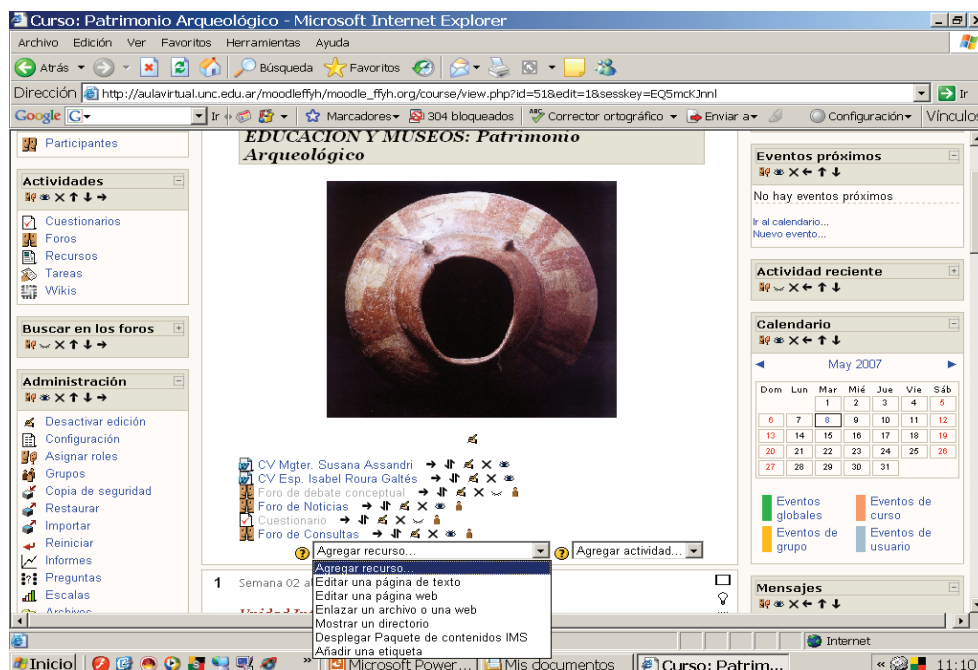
Curso: Patrimonio Arqueológico - Microsoft Internet Explorer

Archivo Edición Ver Favoritos Herramientas Ayuda

Atrás Búsqueda Favoritos

Dirección http://aulavirtual.unc.edu.ar/moodleffyh/moodle_ffyh.org/course/view.php?id=51&edit=1&sesskey=EQ5mcKJnnl Ir

Google Ir Marcadores 304 bloqueados Corrector ortográfico Enviar a Configuración Vínculos

Participantes

Actividades
Cuestionarios
Foros
Recursos
Tareas
Wikis

Buscar en los foros

Administración
Desactivar edición
Configuración
Asignar roles
Grupos
Copia de seguridad
Restaurar
Importar
Reiniciar
Informes
Preguntas
Escalas
Archivos

EDUCACION Y MUSEOS: Patrimonio Arqueológico

CV Mgter. Susana Assandri
CV Esp. Isabel Roura Galtés
Foro de debate conceptual
Foro de Noticias
Cuestionario
Foro de Consultas

Agregar recurso...
Agregar actividad...

Agregar recurso...
Editar una página de texto
Editar una página web
Enlazar un archivo o una web
Mostrar un directorio
Desplegar Paquete de contenidos IMS
Añadir una etiqueta

1 Semana 02 a

Unidad I

Eventos próximos
No hay eventos próximos
Ir al calendario...
Nuevo evento...

Actividad reciente

Calendario
May 2007

| Dom | Lun | Mar | Mié | Jue | Vie | Sáb |
|---|---|---|---|---|---|---|
| | | 1 | 2 | 3 | 4 | 5 |
| 6 | 7 | 8 | 9 | 10 | 11 | 12 |
| 13 | 14 | 15 | 16 | 17 | 18 | 19 |
| 20 | 21 | 22 | 23 | 24 | 25 | 26 |
| 27 | 28 | 29 | 30 | 31 | | |

Eventos globales
Eventos de curso
Eventos de grupo
Eventos de usuario

Mensajes

Internet

Inicio Microsoft Power... Mis documentos Curso: Patrim... 11:10